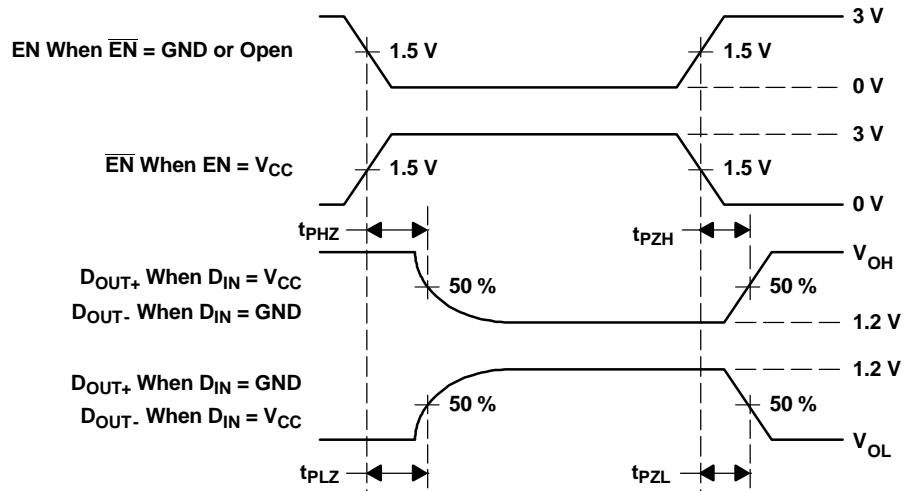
EN When $\overline{EN}$ = GND or Open

1.5 V

1.5 V

3 V

0 V

$\overline{EN}$ When EN = $V_{CC}$

1.5 V

1.5 V

3 V

0 V

$t_{PHZ}$

$t_{PZH}$

$D_{OUT+}$ When $D_{IN}$ = $V_{CC}$

$D_{OUT-}$ When $D_{IN}$ = GND

50 %

50 %

$V_{OH}$

1.2 V

$D_{OUT+}$ When $D_{IN}$ = GND

$D_{OUT-}$ When $D_{IN}$ = $V_{CC}$

50 %

50 %

1.2 V

$V_{OL}$

$t_{PLZ}$

$t_{PZL}$